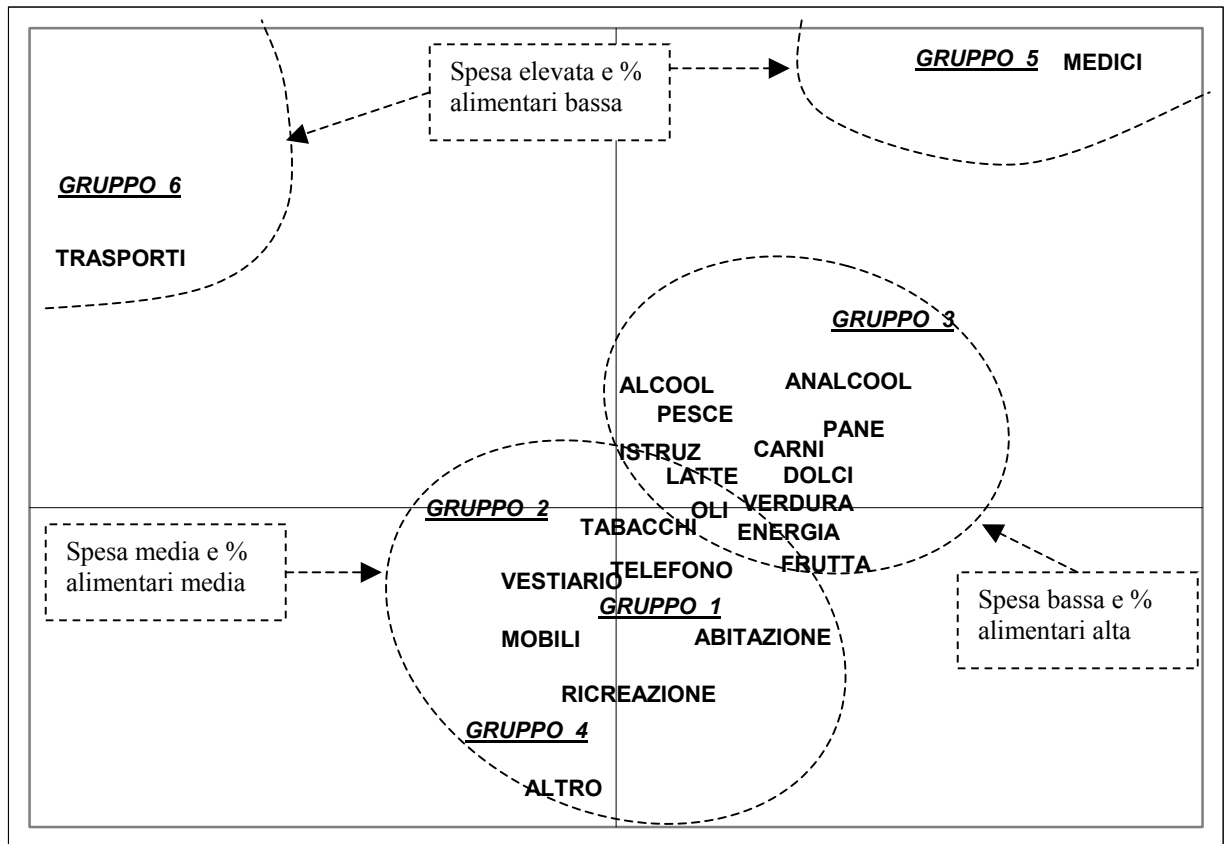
Spesa elevata e % alimentari bassa

GRUPPO 5 MEDICI

GRUPPO 6

TRASPORTI

GRUPPO 3

ALCOOL

ANALCOOL

PESCE

PANE

ISTRUZ

CARNI

LATTE

DOLCI

GRUPPO 2

OLI

VERDURA

TABACCHI

ENERGIA

Spesa media e % alimentari media

TELEFONO

FRUTTA

VESTIARIO

GRUPPO 1

Spesa bassa e % alimentari alta

MOBILI

ABITAZIONE

RICREAZIONE

GRUPPO 4

ALTRO